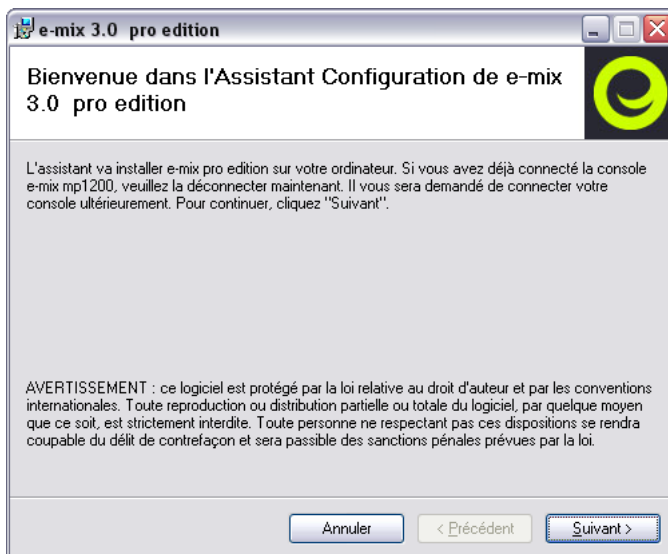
e-mix 3.0 pro edition

Bienvenue dans l'Assistant Configuration de e-mix 3.0 pro edition

L'assistant va installer e-mix pro edition sur votre ordinateur. Si vous avez déjà connecté la console e-mix mp1200, veuillez la déconnecter maintenant. Il vous sera demandé de connecter votre console ultérieurement. Pour continuer, cliquez "Suivant".

AVERTISSEMENT : ce logiciel est protégé par la loi relative au droit d'auteur et par les conventions internationales. Toute reproduction ou distribution partielle ou totale du logiciel, par quelque moyen que ce soit, est strictement interdite. Toute personne ne respectant pas ces dispositions se rendra coupable du délit de contrefaçon et sera passible des sanctions pénales prévues par la loi.

Annuler
< Précédent
Suivant >